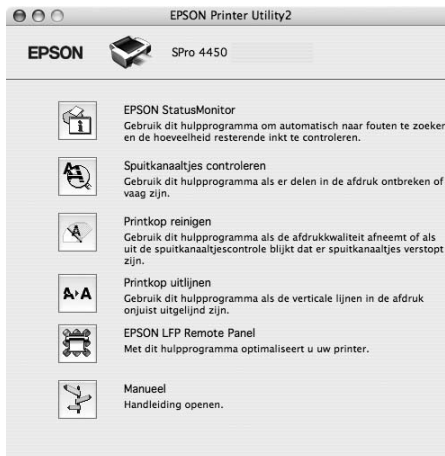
EPSON Printer Utility2

EPSON

SPro 4450

EPSON StatusMonitor
Gebruik dit hulpprogramma om automatisch naar fouten te zoeken en de hoeveelheid resterende inkt te controleren.

Spuitkanaaltjes controleren
Gebruik dit hulpprogramma als er delen in de afdruk ontbreken of vaag zijn.

Printkop reinigen
Gebruik dit hulpprogramma als de afdrukkwaliteit afneemt of als uit de spuitkanaaltjescontrole blijkt dat er spuitkanaaltjes verstopt zijn.

A▸A

Printkop uitlijnen
Gebruik dit hulpprogramma als de verticale lijnen in de afdruk onjuist uitgelijnd zijn.

EPSON LFP Remote Panel
Met dit hulpprogramma optimaliseert u uw printer.

Manueel
Handleiding openen.